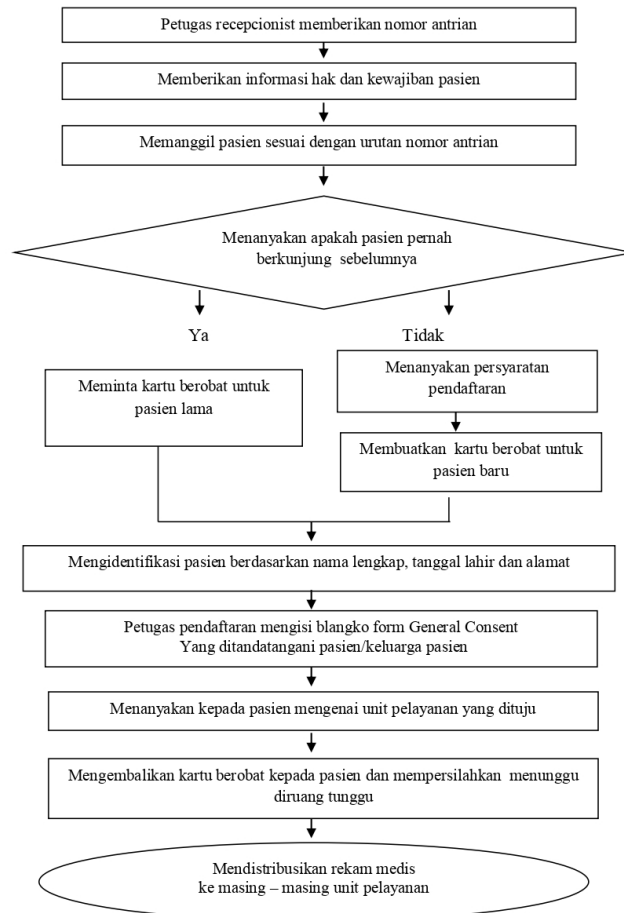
Petugas recepcionist memberikan nomor antrian

Memberikan informasi hak dan kewajiban pasien

Memanggil pasien sesuai dengan urutan nomor antrian

Menanyakan apakah pasien pernah berkunjung sebelumnya

Ya

Tidak

Meminta kartu berobat untuk pasien lama

Menanyakan persyaratan pendaftaran

Membuatkan kartu berobat untuk pasien baru

Mengidentifikasi pasien berdasarkan nama lengkap, tanggal lahir dan alamat

Petugas pendaftaran mengisi blangko form General Consent Yang ditandatangani pasien/keluarga pasien

Menanyakan kepada pasien mengenai unit pelayanan yang dituju

Mengembalikan kartu berobat kepada pasien dan mempersilahkan menunggu diruang tunggu

Mendistribusikan rekam medis ke masing – masing unit pelayanan